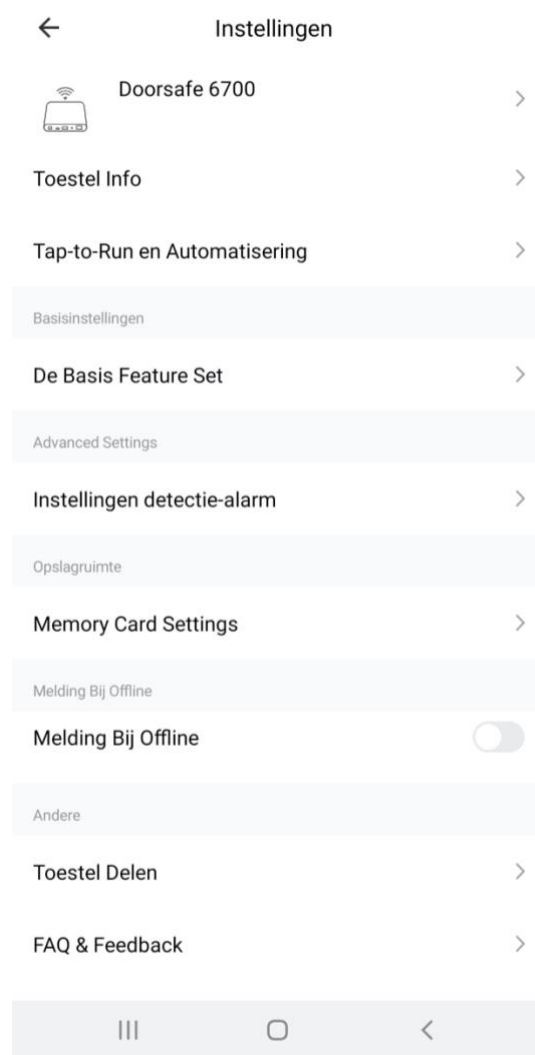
Instellingen

Doorsafe 6700

Toestel Info

Tap-to-Run en Automatisering

Basisinstellingen

De Basis Feature Set

Advanced Settings

Instellingen detectie-alarm

Opslagruimte

Memory Card Settings

Melding Bij Offline

Melding Bij Offline

Andere

Toestel Delen

FAQ & Feedback